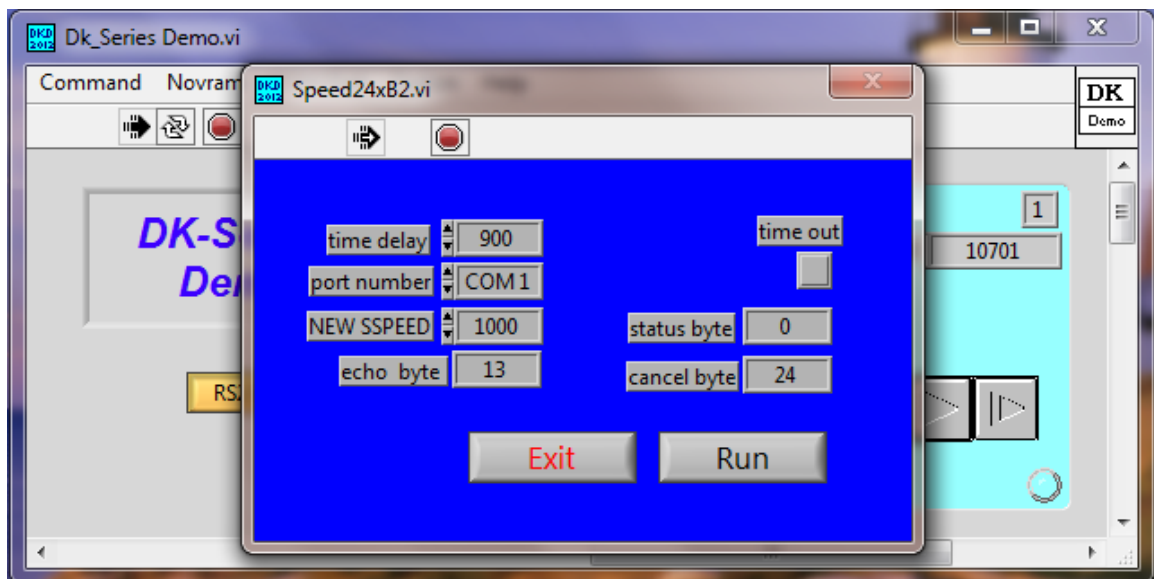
DKD 2012 Dk_Series Demo.vi

Command Novram

DK Demo

DK-S
Dem

RS

1

10701

DKD 2012 Speed24xB2.vi

time delay 900

port number COM 1

NEW SSPEED 1000

echo byte 13

time out

status byte 0

cancel byte 24

Exit

Run